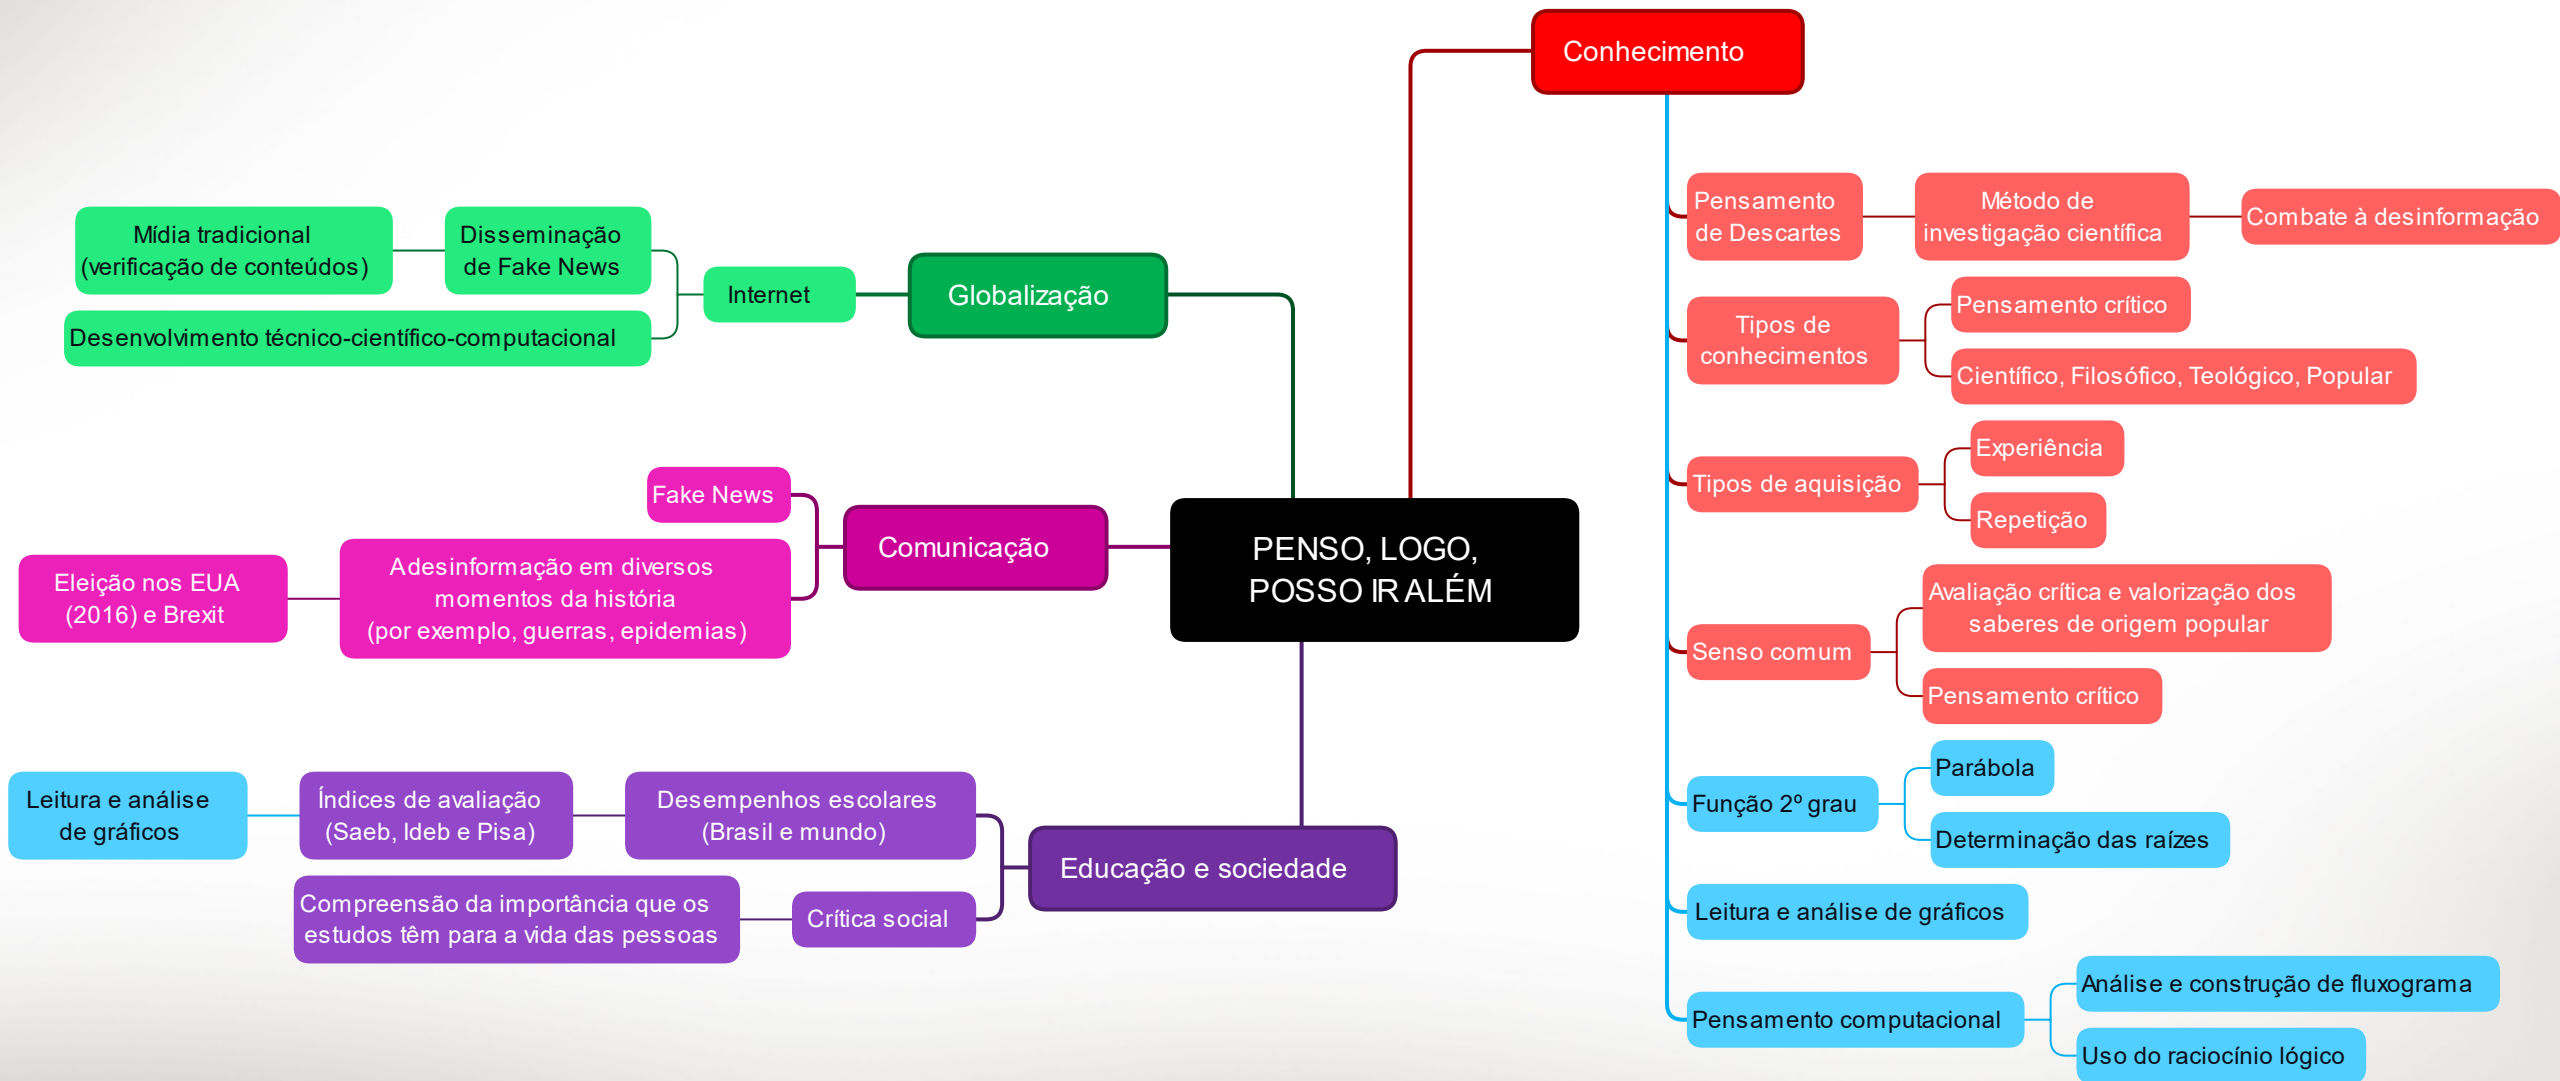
PENSO, LOGO, POSSO IR ALÉM

Conhecimento

Pensamento de Descartes
Método de investigação científica
Combate à desinformação

Tipos de conhecimentos
Pensamento crítico
Científico, Filosófico, Teológico, Popular

Tipos de aquisição
Experiência
Repetição

Senso comum
Avaliação crítica e valorização dos saberes de origem popular
Pensamento crítico

Função 2º grau
Parábola
Determinação das raízes

Leitura e análise de gráficos

Pensamento computacional
Análise e construção de fluxograma
Uso do raciocínio lógico

Globalização
Internet
Disseminação de Fake News
Mídia tradicional (verificação de conteúdos)
Desenvolvimento técnico-científico-computacional

Comunicação
Fake News
Adesinformação em diversos momentos da história (por exemplo, guerras, epidemias)
Eleição nos EUA (2016) e Brexit

Educação e sociedade
Desempenhos escolares (Brasil e mundo)
Índices de avaliação (Saeb, Ideb e Pisa)
Leitura e análise de gráficos
Crítica social
Compreensão da importância que os estudos têm para a vida das pessoas